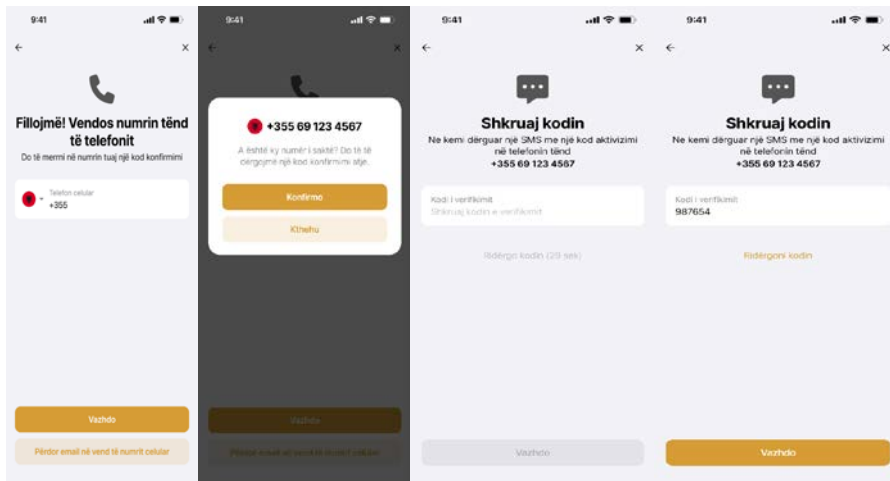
9:41

←

×

Fillojmë! Vendos numrin tënd të telefonit

Do të merrni në numrin tuaj një kod konfirmimi

Telefon celular
+355

Vazhdo

Përdor email në vend të numrit celular

9:41

←

×

+355 69 123 4567

A është ky numër i saktë? Do t'ë dërgojmë një kod konfirmimi atje.

Konfirmo

Kthehu

Vazhdo

Përdor email në vend të numrit celular

9:41

←

×

Shkruaj kodin

Ne kemi dërguar një SMS me një kod aktivizimi në telefonin tënd
+355 69 123 4567

Kodi i verifikimit
Shkruaj kodin e verifikimit

Ridërgoni kodin (29 sek)

Vazhdo

9:41

←

×

Shkruaj kodin

Ne kemi dërguar një SMS me një kod aktivizimi në telefonin tënd
+355 69 123 4567

Kodi i verifikimit
987654

Ridërgoni kodin

Vazhdo